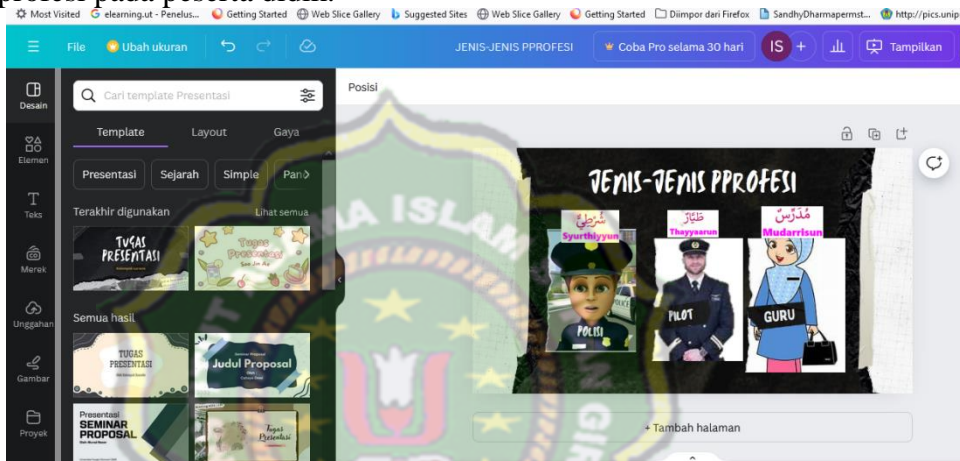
profesi pada peserta didik.

Most Visited  elearning.ut - Penelus...  Getting Started  Web Slice Gallery  Suggested Sites  Web Slice Gallery  Getting Started  Diimpor dari Firefox  SandhyDharmapermst...  http://pics.unip

File  Ubah ukuran  JENIS-JENIS PPROFESI  Coba Pro selama 30 hari  IS  +  Tampilkan

Desain
Elemen
Teks
Merek
Unggahan
Gambar
Proyek

Cari template Presentasi

Template  Layout  Gaya

Presentasi  Sejarah  Simple  Pan

Terakhir digunakan  Lihat semua

TUGAS PRESENTASI

Tugas Presentasi

Semua hasil

TUGAS PRESENTASI

Judul Proposal

Presentasi SEMINAR PROPOSAL

Tugas Presentasi

Posisi

JENIS-JENIS PPROFESI

شرطي
Syurthiyyun
POLISI

طيار
Thayyaarun
PILOT

مدرس
Mudarrisun
GURU

+ Tambah halaman

A ISLAM